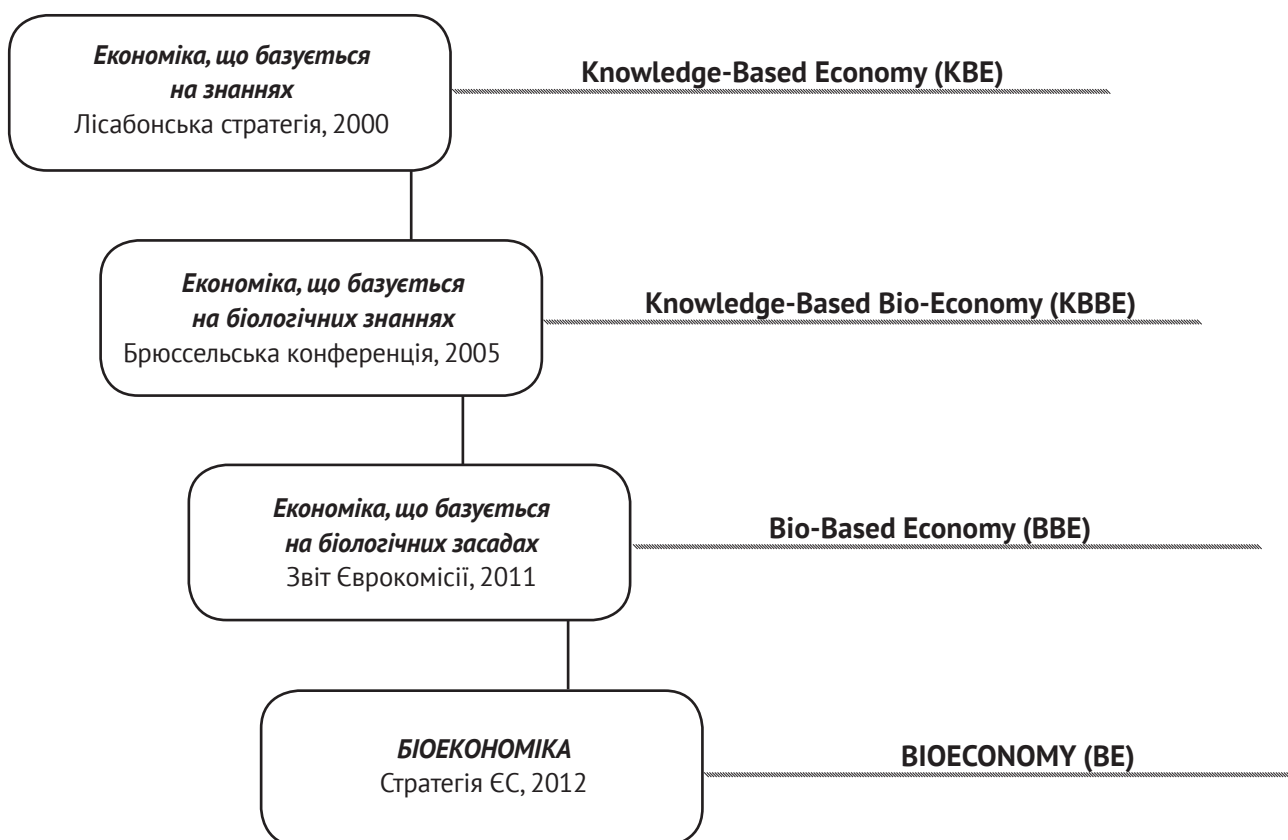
Економіка, що базується на знаннях
Лісабонська стратегія, 2000

Knowledge-Based Economy (KBE)

Економіка, що базується на біологічних знаннях
Брюссельська конференція, 2005

Knowledge-Based Bio-Economy (KBBE)

Економіка, що базується на біологічних засадах
Звіт Єврокомісії, 2011

Bio-Based Economy (BBE)

БІОЕКОНОМІКА
Стратегія ЄС, 2012

BIOECONOMY (BE)